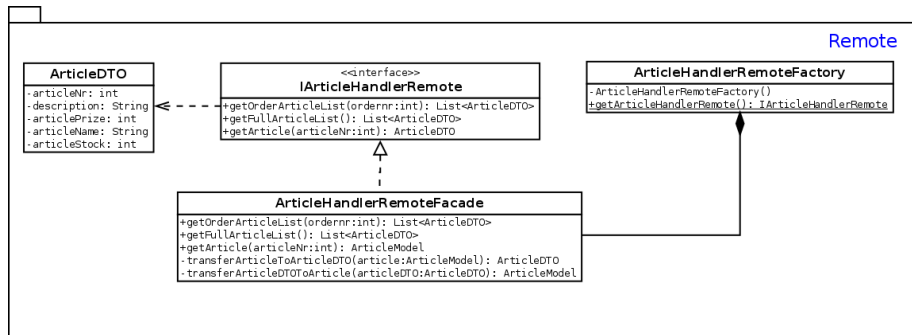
Remote

ArticleDTO
-articleNr: int
-description: String
-articlePrize: int
-articleName: String
-articleStock: int

<<interface>>
IArticleHandlerRemote
+getOrderArticleList(ordernr:int): List<ArticleDTO>
+getFullArticleList(): List<ArticleDTO>
+getArticle(articleNr:int): ArticleDTO

ArticleHandlerRemoteFactory
-ArticleHandlerRemoteFactory()
+getArticleHandlerRemote(): IArticleHandlerRemote

ArticleHandlerRemoteFacade
+getOrderArticleList(ordernr:int): List<ArticleDTO>
+getFullArticleList(): List<ArticleDTO>
+getArticle(articleNr:int): ArticleModel
-transferArticleToArticleDTO(article:ArticleModel): ArticleDTO
-transferArticleDTOToArticle(articleDTO:ArticleDTO): ArticleModel